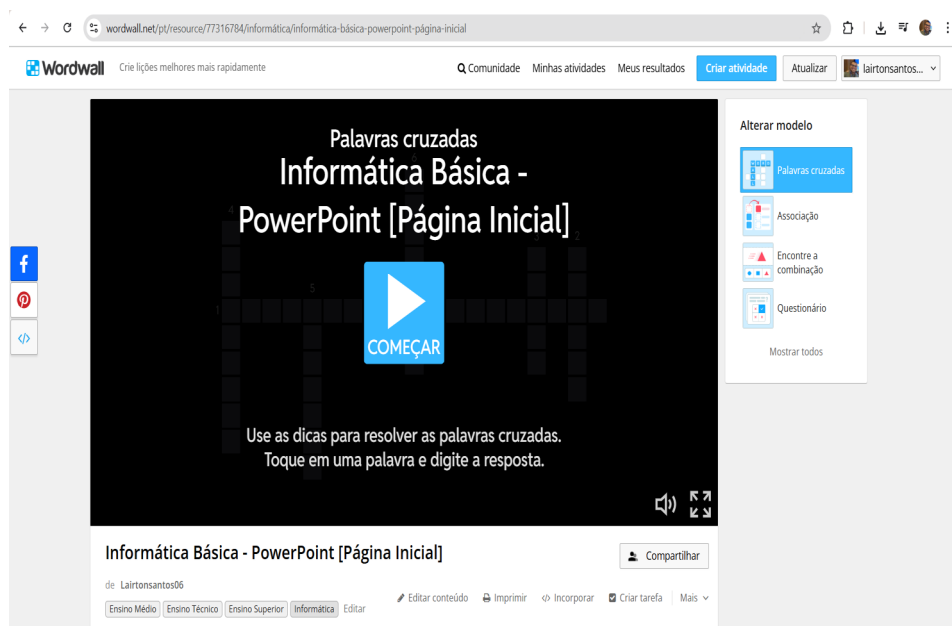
wordwall.net/pt/resource/77316784/informática/informática-básica-powerpoint-página-inicial

Wordwall Crie lições melhores mais rapidamente

Comunidade Minhas atividades Meus resultados Criar atividade Atualizar lairtonsantos...

Palavras cruzadas
Informática Básica - PowerPoint [Página Inicial]

4 3 2 1 5

COMEÇAR

Use as dicas para resolver as palavras cruzadas.
Toque em uma palavra e digite a resposta.

Alterar modelo

Palavras cruzadas

Associação

Encontre a combinação

Questionário

Mostrar todos

Informática Básica - PowerPoint [Página Inicial]

Compartilhar

de Lairtonsantos06

Editar conteúdo Imprimir Incorporar Criar tarefa Mais

Ensino Médio Ensino Técnico Ensino Superior Informática Editar